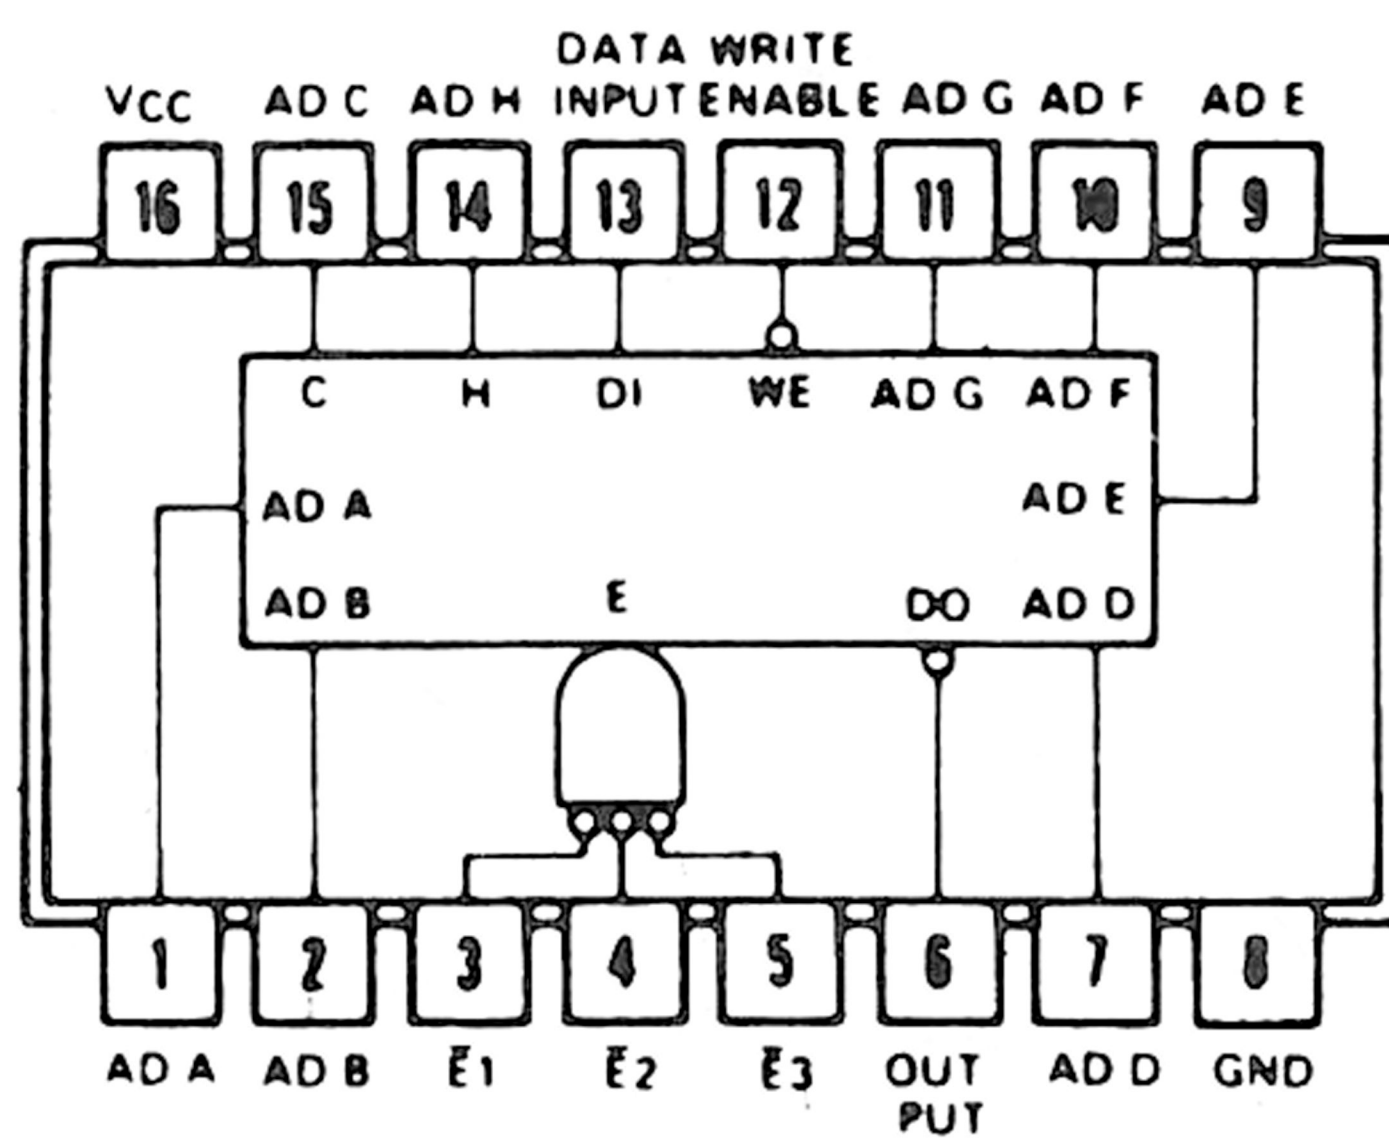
VCC AD C AD H DATA INPUT WRITE ENABLE AD G AD F AD E

16 15 14 13 12 11 10 9

C H DI WE AD G AD F

AD A AD E

AD B E DO AD D

1 2 3 4 5 6 7 8

AD A AD B $\bar{E}1$ $\bar{E}2$ $\bar{E}3$ OUT PUT AD D GND